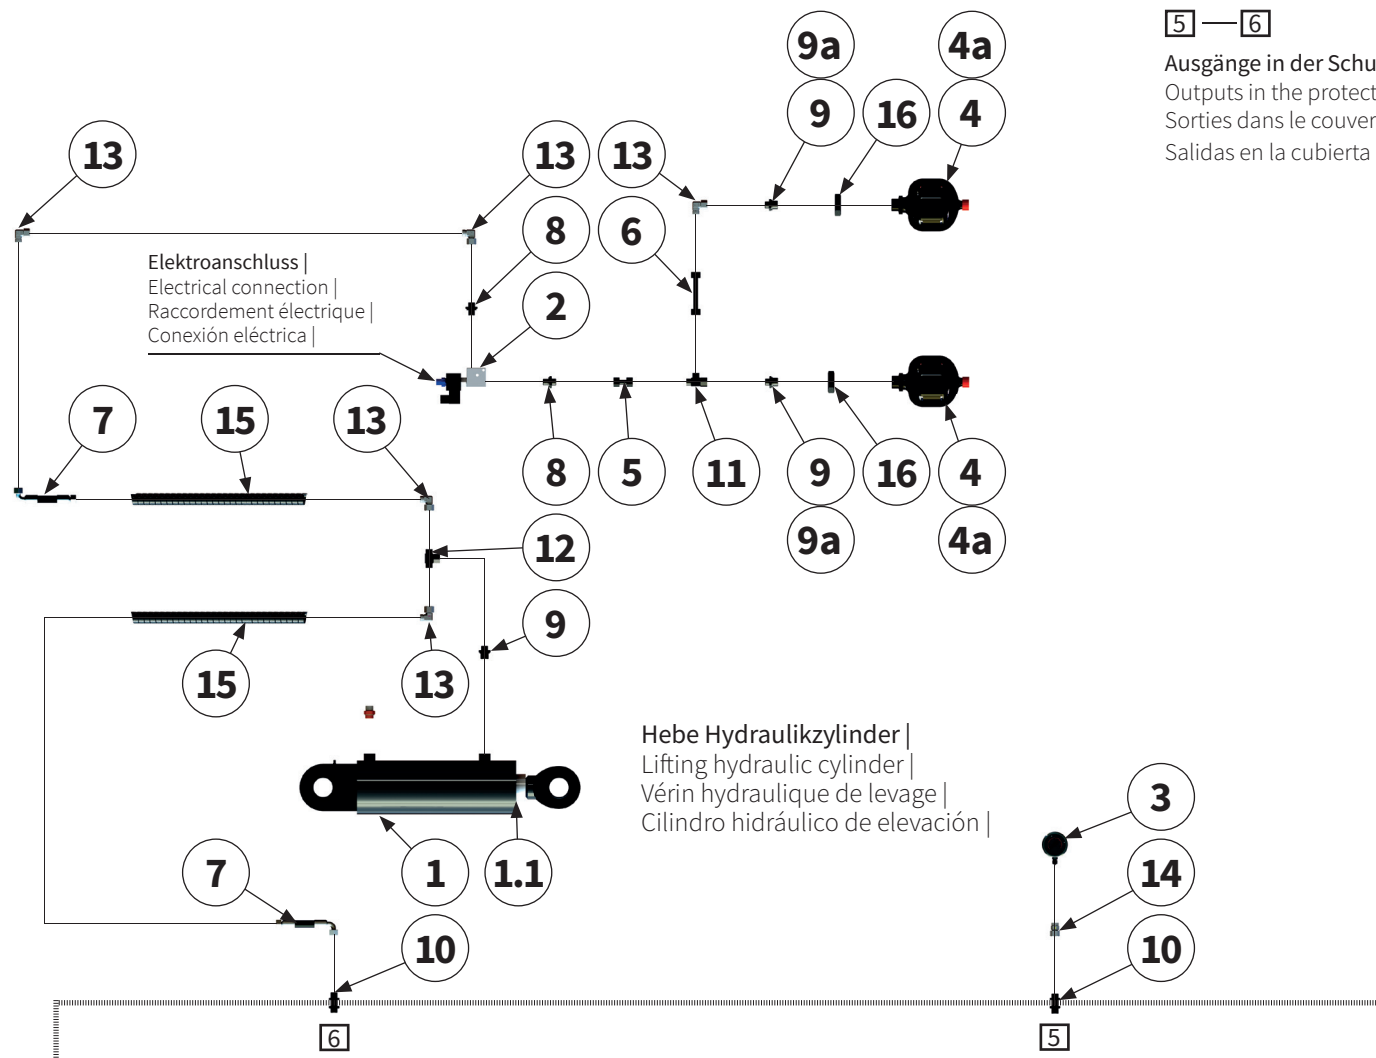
5 — 6

Ausgänge in der Schu
Outputs in the protect
Sorties dans le couver
Salidas en la cubierta

9a
4a
9
16
4
13
13
13
8
6
Elektroanschluss |
Electrical connection |
Raccordement électrique |
Conexión eléctrica |
2
7
15
13
8
5
11
9
16
4
9a
4a
12
9
15
13
Hebe Hydraulikzylinder |
Lifting hydraulic cylinder |
Vérin hydraulique de levage |
Cilindro hidráulico de elevación |
3
14
7
1
1.1
10
10
6
5